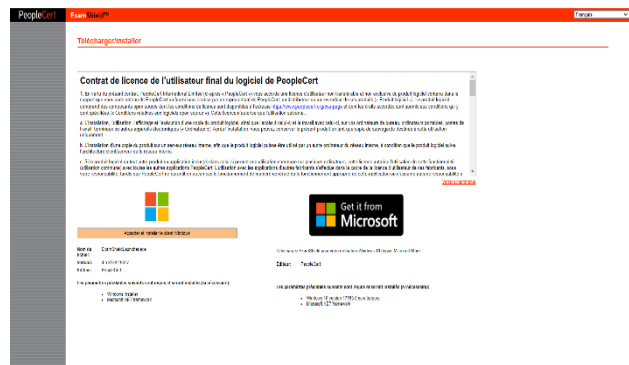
PeopleCert

ExamShield™

Français

Télécharger/Installer

Contrat de licence de l'utilisateur final du logiciel de PeopleCert

1. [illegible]

a. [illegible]

b. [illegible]

c. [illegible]

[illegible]

Acquérir et installer le client Windows

Get it from Microsoft

Nom du fichier: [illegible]

Version: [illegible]

Éditeur: PeopleCert

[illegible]

- Windows Installer
- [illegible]

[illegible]

Éditeur: PeopleCert

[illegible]

- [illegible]
- Microsoft .NET Framework